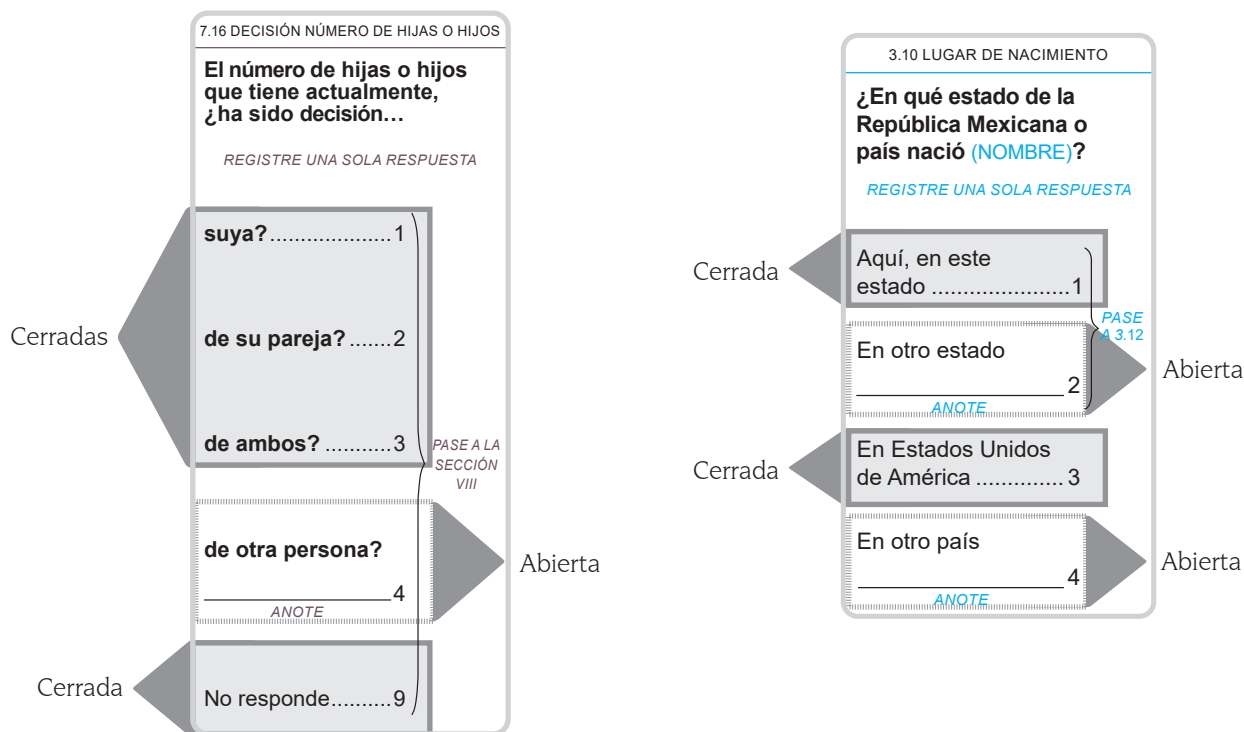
7.16 DECISIÓN NÚMERO DE HIJAS O HIJOS

**El número de hijas o hijos que tiene actualmente, ¿ha sido decisión…**

REGISTRE UNA SOLA RESPUESTA

Cerradas

suya?....................1

de su pareja?.......2

de ambos? ...........3

PASE A LA SECCIÓN VIII

de otra persona?

_______________4
ANOTE

Abierta

Cerrada

No responde.........9

3.10 LUGAR DE NACIMIENTO

**¿En qué estado de la República Mexicana o país nació (NOMBRE)?**

REGISTRE UNA SOLA RESPUESTA

Cerrada

Aquí, en este estado ......................1

PASE A 3.12

En otro estado

_______________2
ANOTE

Abierta

Cerrada

En Estados Unidos de América ..............3

En otro país

_______________4
ANOTE

Abierta